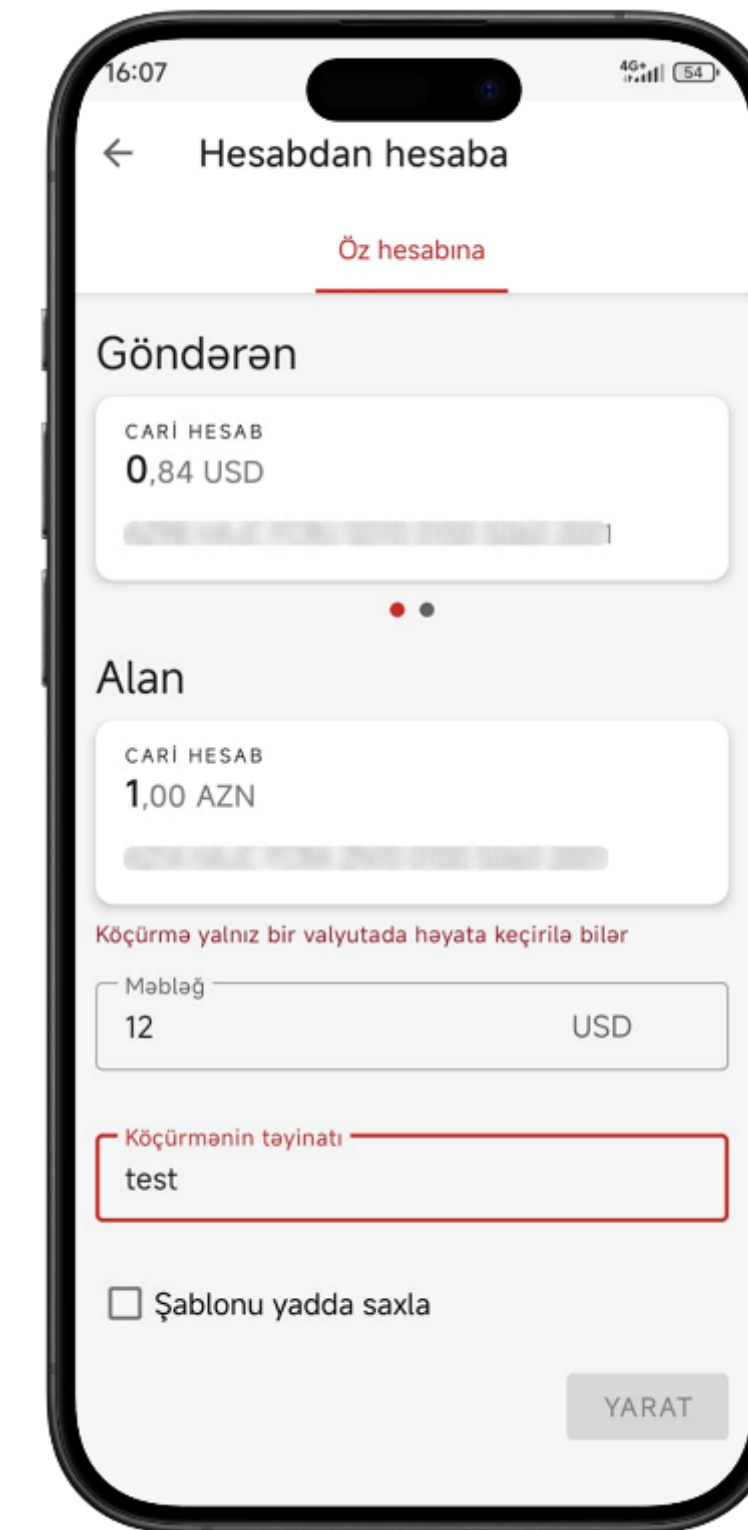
16:07

4G+ 54

← Hesabdan hesaba

Öz hesabına

Göndərən

CARİ HESAB
0,84 USD

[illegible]

Alan

CARİ HESAB
1,00 AZN

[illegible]

Köçürmə yalnız bir valyutada həyata keçirilə bilər

Məbləğ
12 USD

Köçürmənin təyinatı
test

Şablonu yadda saxla

YARAT